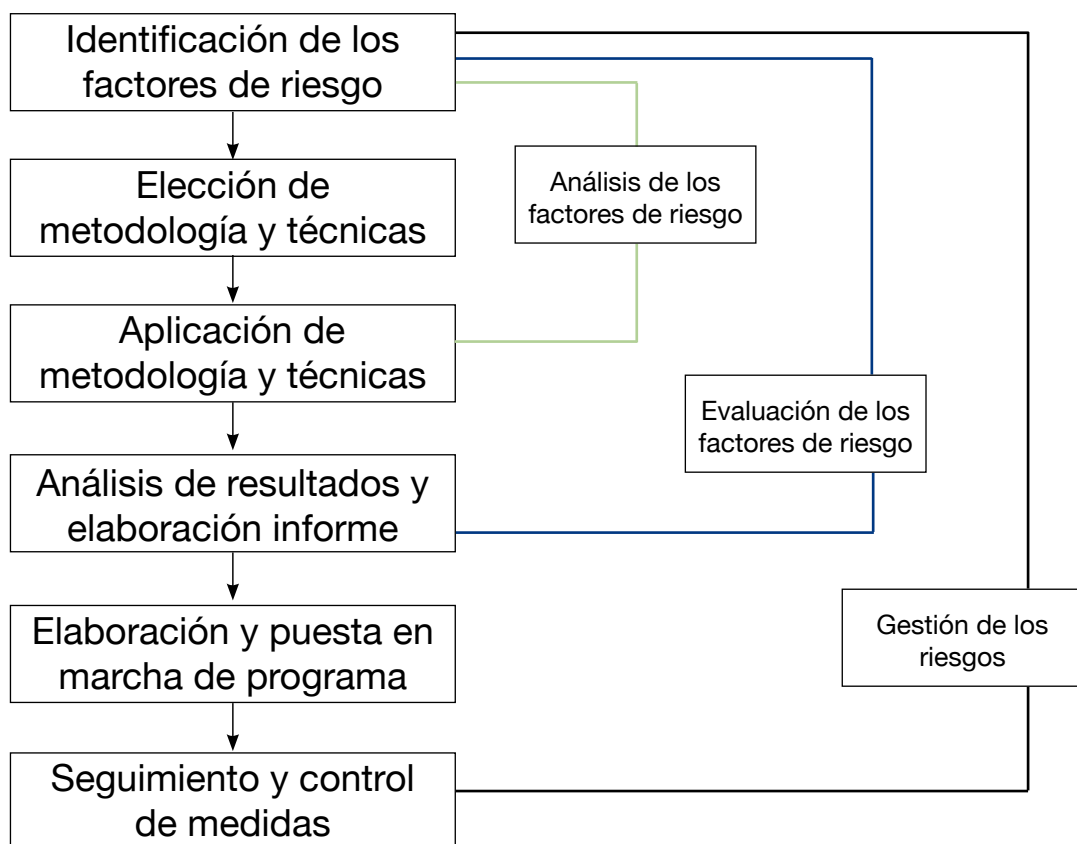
Identificación de los factores de riesgo

Elección de metodología y técnicas

Aplicación de metodología y técnicas

Análisis de resultados y elaboración informe

Elaboración y puesta en marcha de programa

Seguimiento y control de medidas

Análisis de los factores de riesgo

Evaluación de los factores de riesgo

Gestión de los riesgos